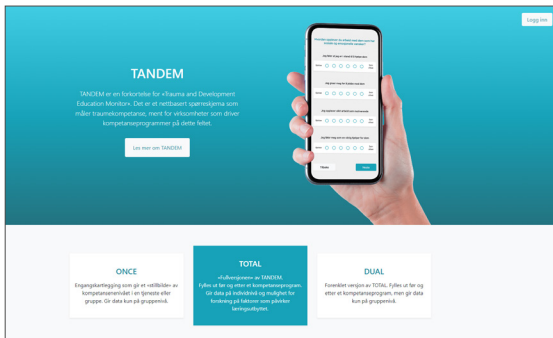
Logg inn

TANDEM

TANDEM er en forkortelse for «Trauma and Development Education Monitor». Det er et nettbasert spørreskjema som måler traumekompetanse, ment for virksomheter som driver kompetanseprogrammer på dette feltet.

Les mer om TANDEM

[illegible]

Tilbake

Neste

ONCE

Engangskartlegging som gir et «stillbilde» av kompetansenivået i en tjeneste eller gruppe. Gir data kun på gruppenivå.

TOTAL

«Fullversjonen» av TANDEM. Fylles ut før og etter et kompetanseprogram. Gir data på individnivå og mulighet for forskning på faktorer som påvirker læringsutbyttet.

DUAL

Forenklet versjon av TOTAL. Fylles ut før og etter et kompetanseprogram, men gir data kun på gruppenivå.